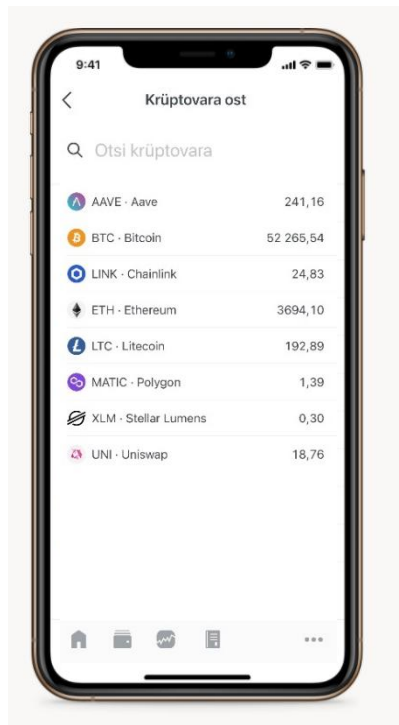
9:41

Krüptovara ost

Otsi krüptovara

AAVE · Aave 241,16

BTC · Bitcoin 52 265,54

LINK · Chainlink 24,83

ETH · Ethereum 3694,10

LTC · Litecoin 192,89

MATIC · Polygon 1,39

XLM · Stellar Lumens 0,30

UNI · Uniswap 18,76